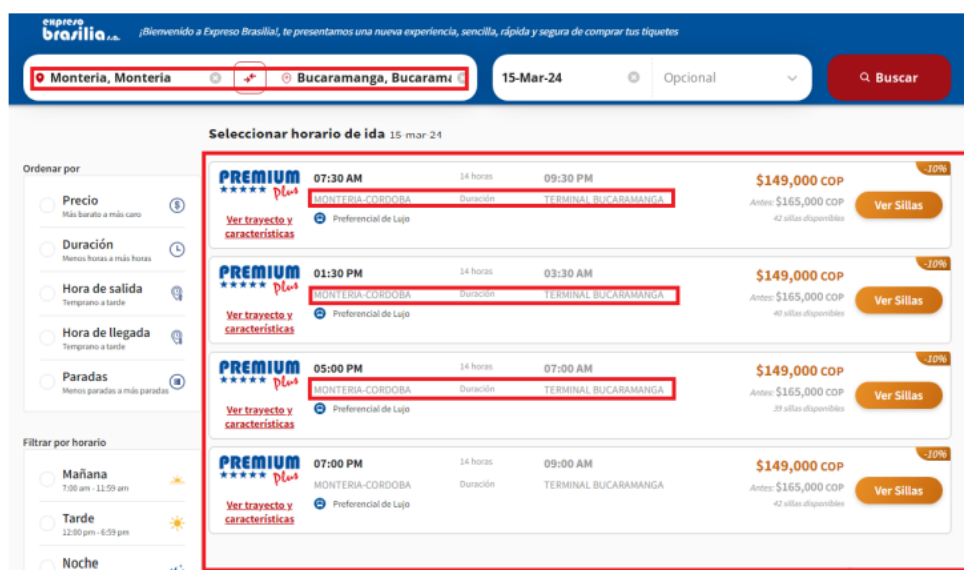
Expreso brasilia s.a. ¡Bienvenido a Expreso Brasilia!, te presentamos una nueva experiencia, sencilla, rápida y segura de comprar tus tiquetes

Monteria, Monteria
Bucaramanga, Bucaram
15-Mar-24
Opcional
Buscar

Seleccionar horario de ida 15-mar-24

Ordenar por
Precio
Más barato a más caro
Duración
Menos horas a más horas
Hora de salida
Temprano a tarde
Hora de llegada
Temprano a tarde
Paradas
Menos paradas a más paradas

Filtrar por horario
Mañana
7:00 am - 11:59 am
Tarde
12:00 pm - 6:59 pm
Noche

PREMIUM ★★★★★ Plus
07:30 AM
14 horas
09:30 PM
MONTERIA-CORDOBA
Duración
TERMINAL BUCARAMANGA
Ver trayecto y características
Preferencial de Lujo
-10%
$149,000 COP
Antes: $165,000 COP
42 sillas disponibles
Ver Sillas

PREMIUM ★★★★★ Plus
01:30 PM
14 horas
03:30 AM
MONTERIA-CORDOBA
Duración
TERMINAL BUCARAMANGA
Ver trayecto y características
Preferencial de Lujo
-10%
$149,000 COP
Antes: $165,000 COP
40 sillas disponibles
Ver Sillas

PREMIUM ★★★★★ Plus
05:00 PM
14 horas
07:00 AM
MONTERIA-CORDOBA
Duración
TERMINAL BUCARAMANGA
Ver trayecto y características
Preferencial de Lujo
-10%
$149,000 COP
Antes: $165,000 COP
39 sillas disponibles
Ver Sillas

PREMIUM ★★★★★ Plus
07:00 PM
14 horas
09:00 AM
MONTERIA-CORDOBA
Duración
TERMINAL BUCARAMANGA
Ver trayecto y características
Preferencial de Lujo
-10%
$149,000 COP
Antes: $165,000 COP
42 sillas disponibles
Ver Sillas